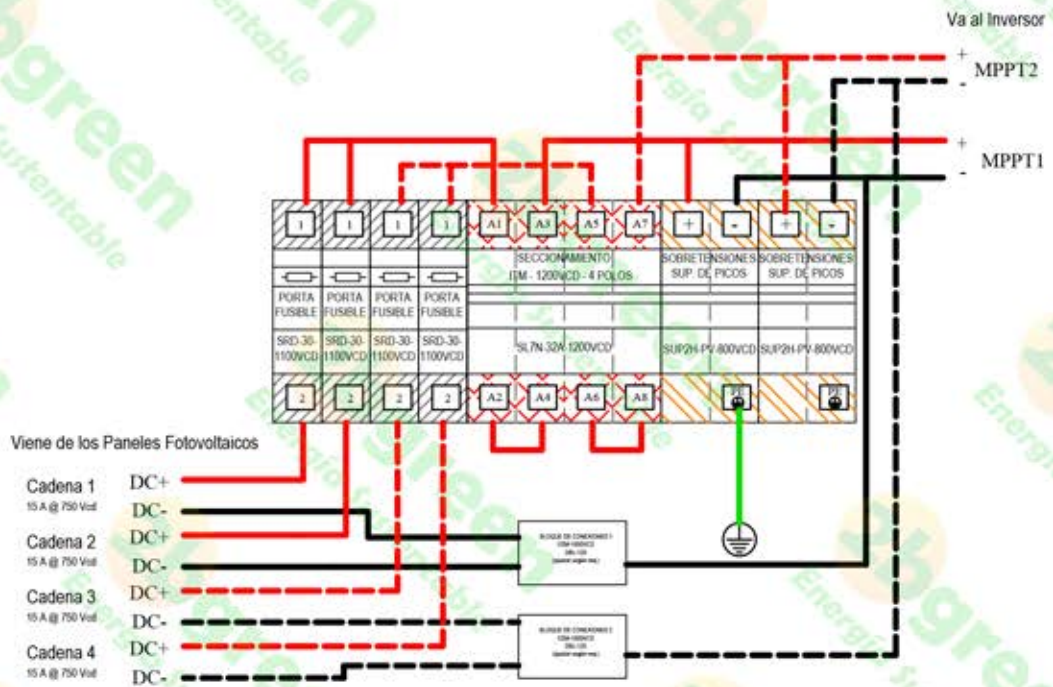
Va al Inversor

+
MPPT2
-

+
MPPT1
-

1 1 1 1 A1 A3 A5 A7 + - + -

PORTA FUSIBLE
PORTA FUSIBLE
PORTA FUSIBLE
PORTA FUSIBLE

SRD-30-1100VCD
SRD-30-1100VCD
SRD-30-1100VCD
SRD-30-1100VCD

SECCIONAMIENTO
DM - 1200VCD - 4 POLOS

SL7N-32A-1200VCD

SOBRETENSIONES SUP. DE PICOS
SUP2H-PV-800VCD

SOBRETENSIONES SUP. DE PICOS
SUP2H-PV-800VCD

2 2 2 2 A2 A4 A6 A8 PE PE

Viene de los Paneles Fotovoltaicos

Cadena 1
15 A @ 750 Vcd
DC+
DC-

Cadena 2
15 A @ 750 Vcd
DC+
DC-

Cadena 3
15 A @ 750 Vcd
DC+
DC-

Cadena 4
15 A @ 750 Vcd
DC+
DC-

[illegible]

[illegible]

green
Energía Sustentable